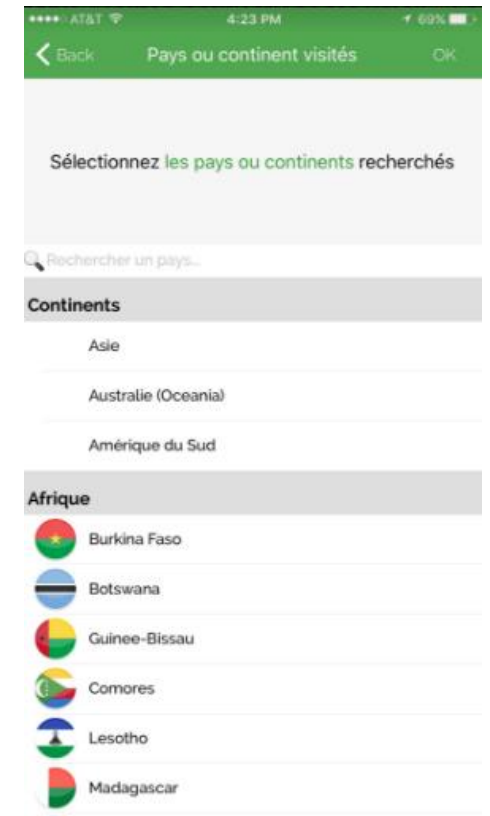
••••• AT&T 4:23 PM 69%

Back Pays ou continent visités OK

Sélectionnez les pays ou continents recherchés

Rechercher un pays...

Continents

Asie

Australie (Oceania)

Amérique du Sud

Afrique

Burkina Faso

Botswana

Guinee-Bissau

Comores

Lesotho

Madagascar